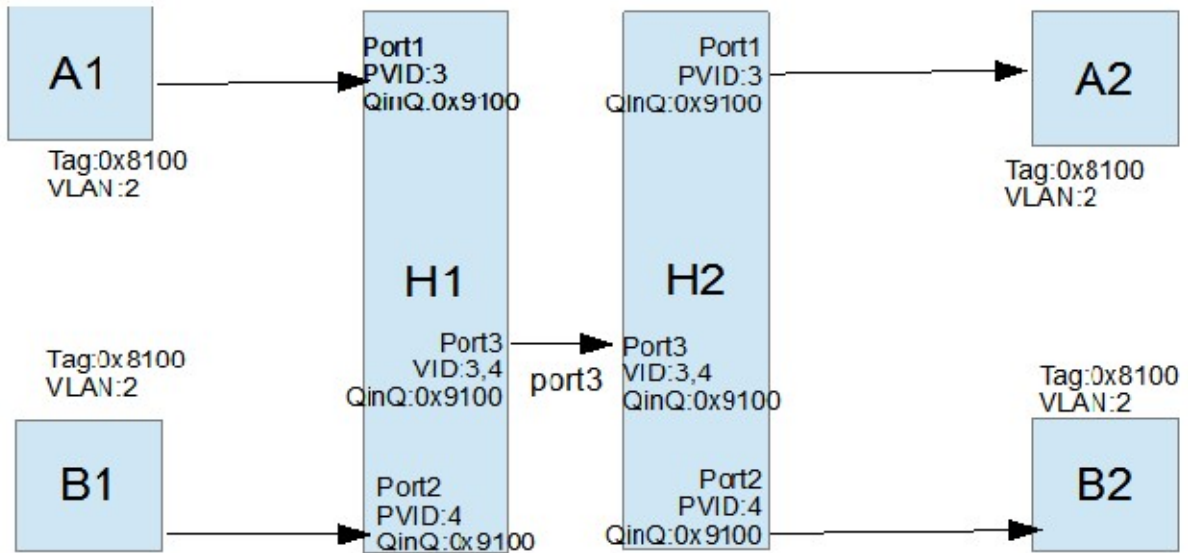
A1

Tag:0x8100
VLAN:2

Port1
PVID:3
QinQ.0x9100

H1

Port3
VID:3,4
QinQ:0x9100

Port2
PVID:4
QinQ:0x9100

port3

Port1
PVID:3
QinQ:0x9100

H2

Port3
VID:3,4
QinQ:0x9100

Port2
PVID:4
QinQ:0x9100

A2

Tag:0x8100
VLAN:2

Tag:0x8100
VLAN:2

B1

Tag:0x8100
VLAN:2

B2